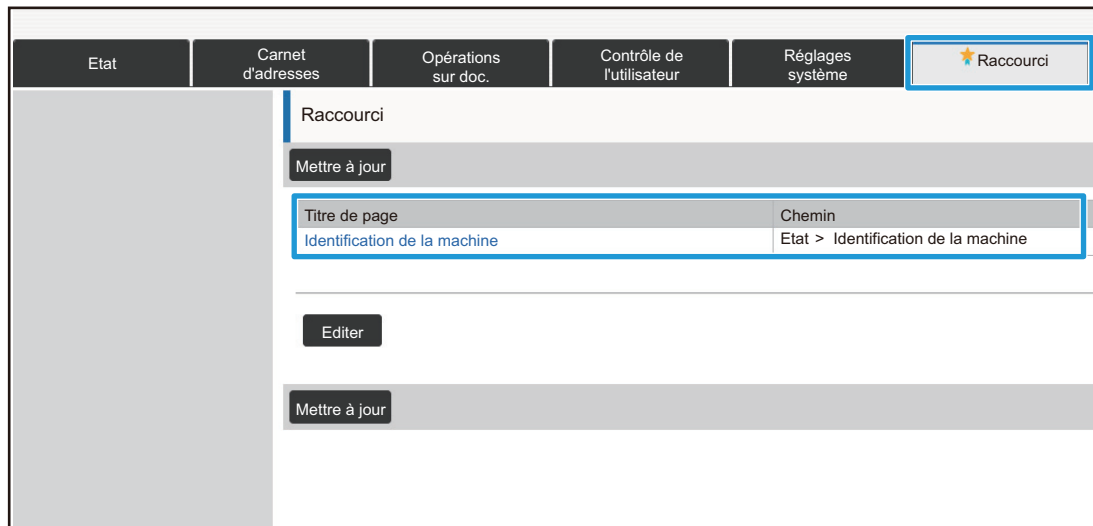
Etat | Carnet d'adresses | Opérations sur doc. | Contrôle de l'utilisateur | Réglages système | Raccourci

Raccourci

Mettre à jour

| Titre de page | Chemin |
|---|---|
| Identification de la machine | Etat > Identification de la machine |

Editer

Mettre à jour